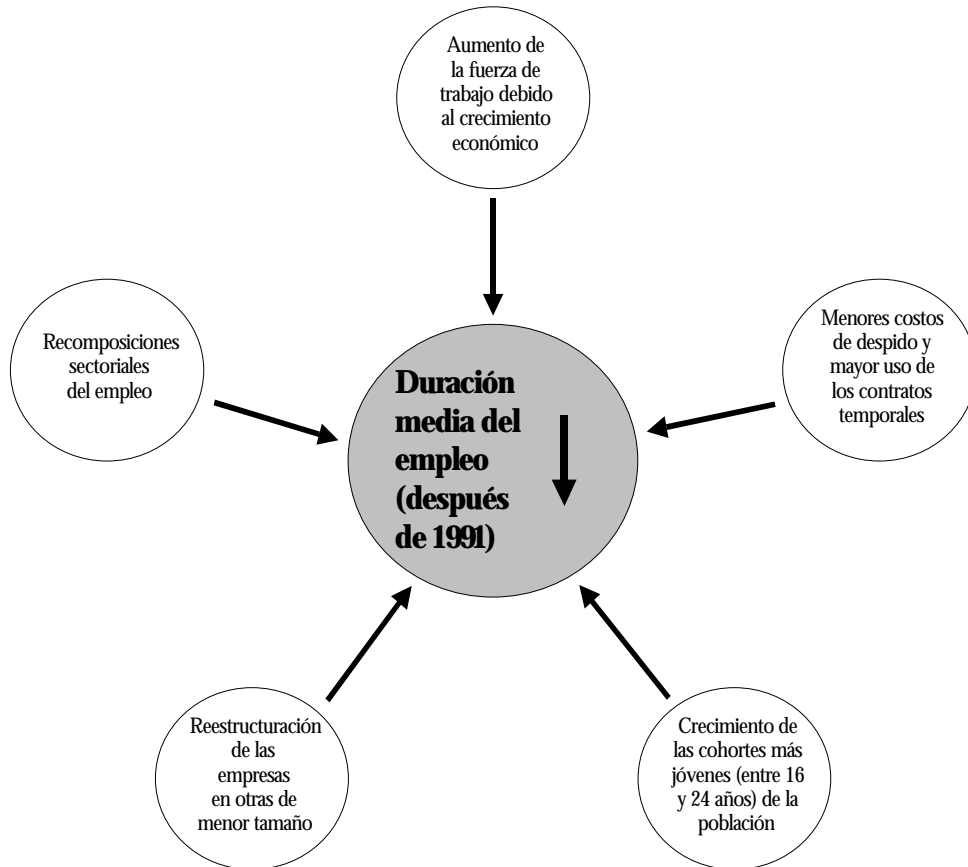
Aumento de la fuerza de trabajo debido al crecimiento económico

Recomposiciones sectoriales del empleo

Duración media del empleo (después de 1991)

Menores costos de despido y mayor uso de los contratos temporales

Reestructuración de las empresas en otras de menor tamaño

Crecimiento de las cohortes más jóvenes (entre 16 y 24 años) de la población